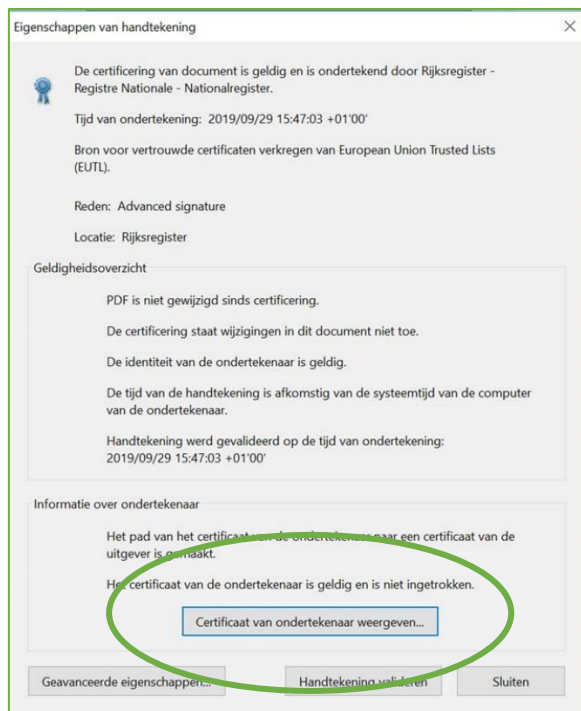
Eigenschappen van handtekening

De certificering van document is geldig en is ondertekend door Rijksregister - Registre Nationale - Nationalregister.

Tijd van ondertekening: 2019/09/29 15:47:03 +01'00'

Bron voor vertrouwde certificaten verkregen van European Union Trusted Lists (EUTL).

Reden: Advanced signature

Locatie: Rijksregister

Geldigheidsoverzicht

PDF is niet gewijzigd sinds certificering.

De certificering staat wijzigingen in dit document niet toe.

De identiteit van de ondertekenaar is geldig.

De tijd van de handtekening is afkomstig van de systeemtijd van de computer van de ondertekenaar.

Handtekening werd gevalideerd op de tijd van ondertekening: 2019/09/29 15:47:03 +01'00'

Informatie over ondertekenaar

Het pad van het certificaat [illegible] een certificaat van de uitgever is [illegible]maakt.

He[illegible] certificaat van de ondertekenaar is geldig en is niet ingetrokken.

Certificaat van ondertekenaar weergeven...

Geavanceerde eigenschappen...

Handtekening valideren

Sluiten